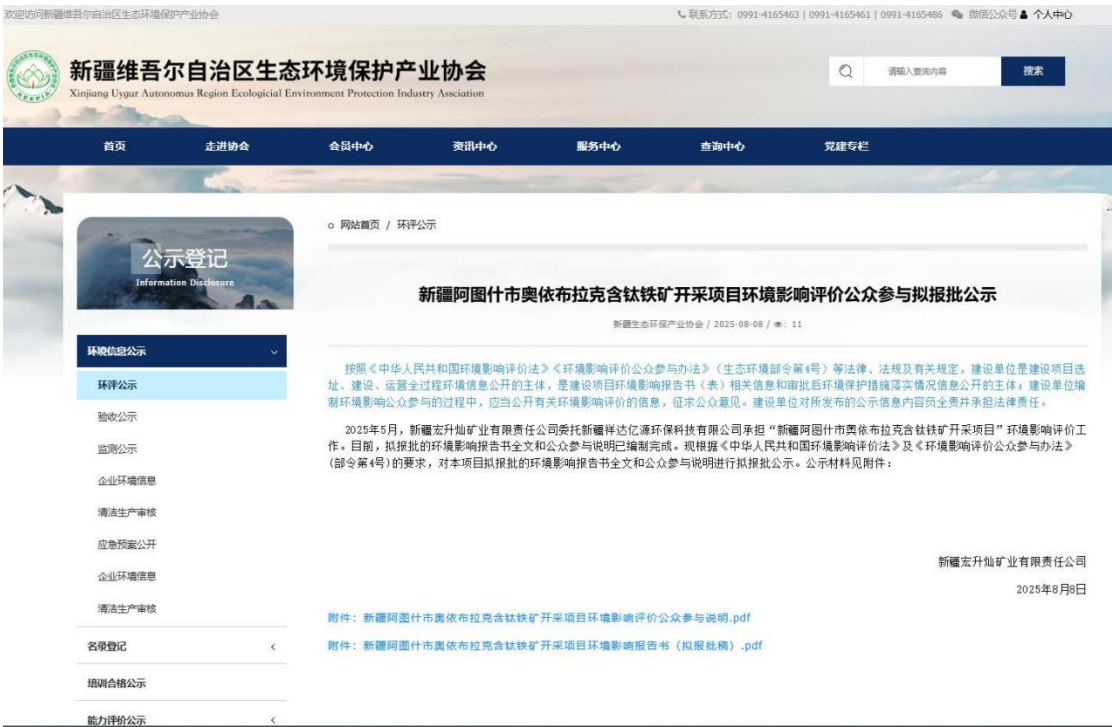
欢迎访问新疆维吾尔自治区生态环境保护产业协会

联系方式：0991-4165463 | 0991-4165461 | 0991-4165486 微信公众号 个人中心

新疆维吾尔自治区生态环境保护产业协会
Xinjiang Uygur Autonomus Region Ecological Environment Protection Industry Association

请输入查询内容 搜索

首页 走进协会 会员中心 资讯中心 服务中心 查询中心 党建专栏

公示登记
Information Disclosure

环境信息公示
环评公示
验收公示
监测公示
企业环境信息
清洁生产审核
应急预案公开
企业环境信息
清洁生产审核
名录登记
培训合格公示
能力评价公示

网站首页 / 环评公示

新疆阿图什市奥依布拉克含钛铁矿开采项目环境影响评价公众参与拟报批公示

新疆生态环保产业协会 / 2025-08-08 / 11

按照《中华人民共和国环境影响评价法》《环境影响评价公众参与办法》（生态环境部令第4号）等法律、法规及有关规定，建设单位是建设项目选址、建设、运营全过程环境信息公开的主体，是建设项目环境影响报告书（表）相关信息和审批后环境保护措施落实情况信息公开的主体；建设单位编制环境影响公众参与的过程中，应当公开有关环境影响评价的信息，征求公众意见。建设单位对所发布的公示信息内容负全责并承担法律责任。

2025年5月，新疆宏升灿矿业有限责任公司委托新疆祥达亿源环保科技有限公司承担“新疆阿图什市奥依布拉克含钛铁矿开采项目”环境影响评价工作。目前，拟报批的环境影响报告书全文和公众参与说明已编制完成。现根据《中华人民共和国环境影响评价法》及《环境影响评价公众参与办法》（部令第4号）的要求，对本项目拟报批的环境影响报告书全文和公众参与说明进行拟报批公示。公示材料见附件：

新疆宏升灿矿业有限责任公司
2025年8月8日

附件：新疆阿图什市奥依布拉克含钛铁矿开采项目环境影响评价公众参与说明.pdf
附件：新疆阿图什市奥依布拉克含钛铁矿开采项目环境影响报告书（拟报批稿）.pdf